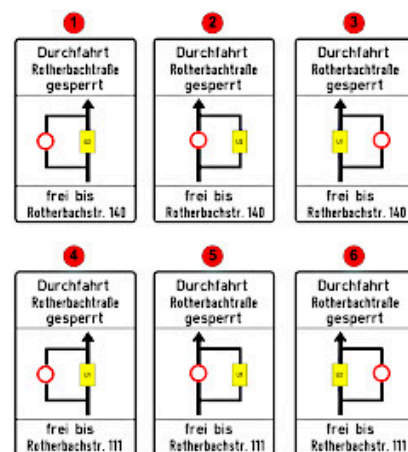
1
Durchfahrt
Rotherbachtraße
gesperrt
frei bis
Rotherbachstr. 140

2
Durchfahrt
Rotherbachtraße
gesperrt
frei bis
Rotherbachstr. 140

3
Durchfahrt
Rotherbachtraße
gesperrt
frei bis
Rotherbachstr. 140

4
Durchfahrt
Rotherbachtraße
gesperrt
frei bis
Rotherbachstr. 111

5
Durchfahrt
Rotherbachtraße
gesperrt
frei bis
Rotherbachstr. 111

6
Durchfahrt
Rotherbachtraße
gesperrt
frei bis
Rotherbachstr. 111